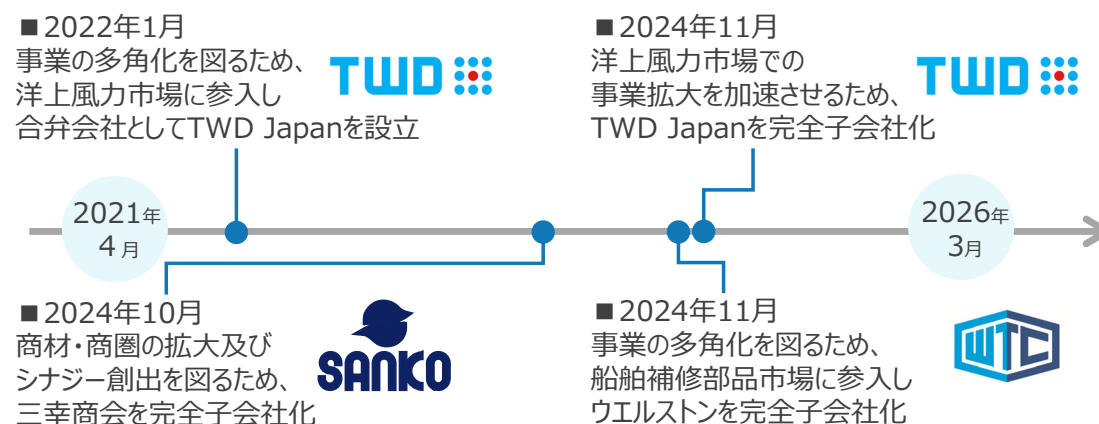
■2022年1月
事業の多角化を図るため、洋上風力市場に参入し合弁会社としてTWD Japanを設立

TWD

■2024年11月
洋上風力市場での事業拡大を加速させるため、TWD Japanを完全子会社化

TWD

2021年 4月

2026年 3月

■2024年10月
商材・商圏の拡大及びシナジー創出を図るため、三幸商会を完全子会社化

SANKO

■2024年11月
事業の多角化を図るため、船舶補修部品市場に参入しウエルストンを完全子会社化

WTC